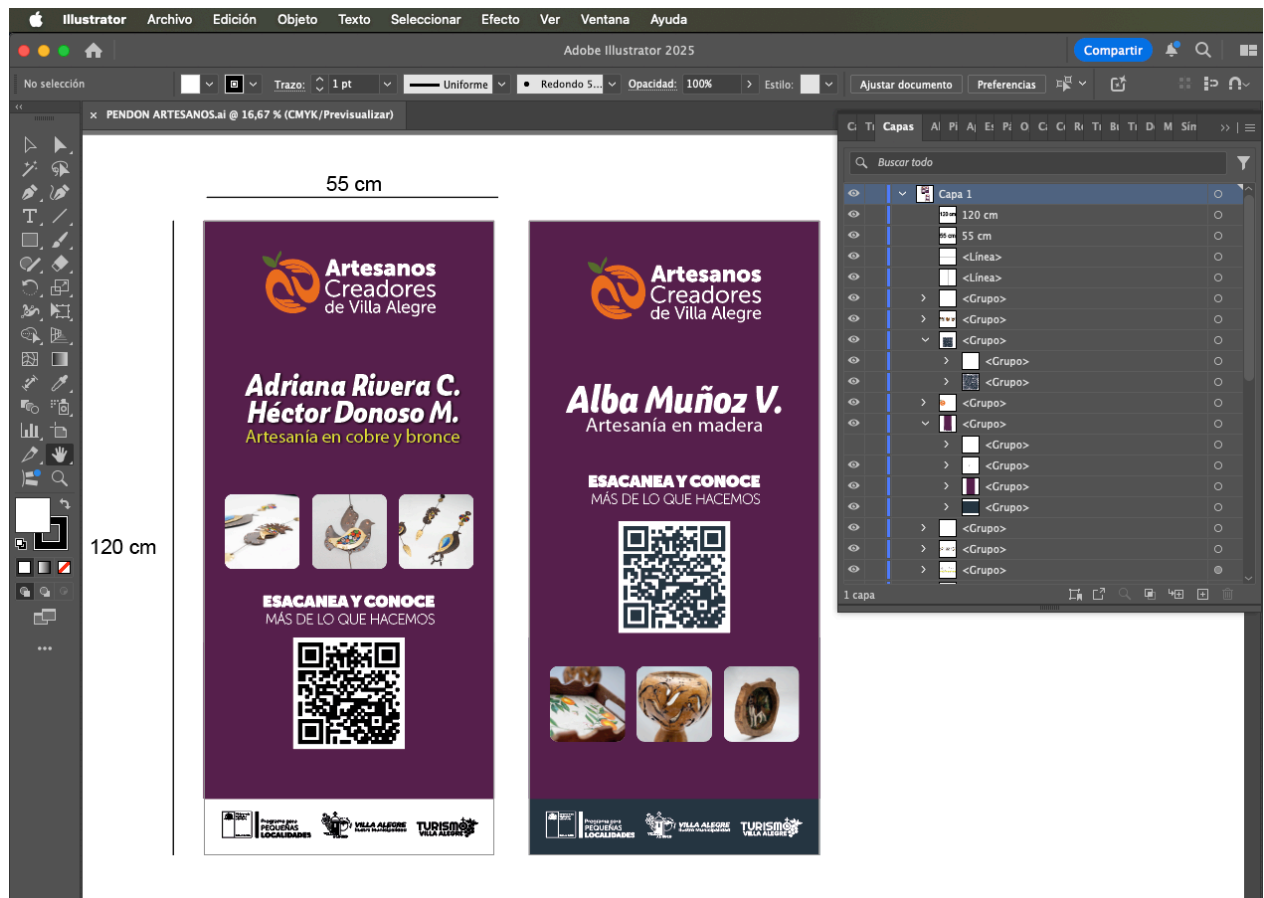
Illustrator Archivo Edición Objeto Texto Seleccionar Efecto Ver Ventana Ayuda

Adobe Illustrator 2025

Compartir

No selección Trazo: 1 pt Uniforme Redondo 5... Opacidad: 100% Estilo: Ajustar documento Preferencias

PENDON ARTESANOS.ai @ 16,67 % (CMYK/Previsualizar)

55 cm

120 cm

Artesanos Creadores de Villa Alegre

Adriana Rivera C.
Héctor Donoso M.
Artesanía en cobre y bronce

ESACANEA Y CONOCE
MÁS DE LO QUE HACEMOS

Programa para PEQUEÑAS LOCALIDADES

VILLA ALEGRE

TURISMO VILLA ALEGRE

Artesanos Creadores de Villa Alegre

Alba Muñoz V.
Artesanía en madera

ESACANEA Y CONOCE
MÁS DE LO QUE HACEMOS

Programa para PEQUEÑAS LOCALIDADES

VILLA ALEGRE

TURISMO VILLA ALEGRE

Capas

Buscar todo

Capa 1
120 cm
55 cm
<Línea>
<Línea>
<Grupo>
<Grupo>
<Grupo>
<Grupo>
<Grupo>
<Grupo>
<Grupo>
<Grupo>
<Grupo>
<Grupo>
<Grupo>
<Grupo>
<Grupo>
<Grupo>

1 capa